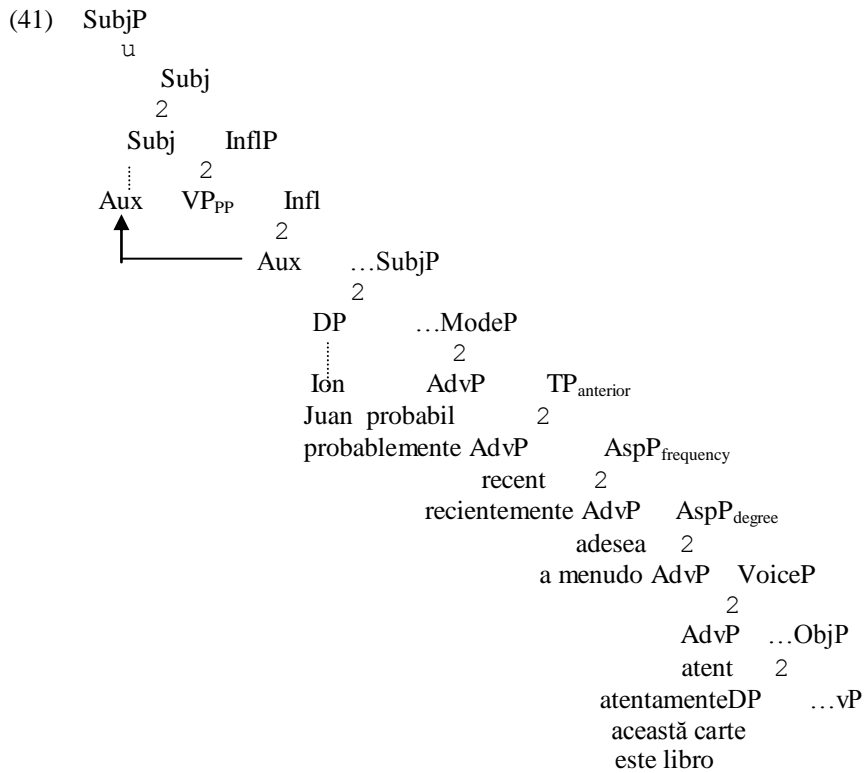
(41) SubjP

u

Subj

2

Subj InflP

2

Aux $VP_{PP}$ Infl

2

Aux …SubjP

2

DP …ModeP

2

Ion AdvP $TP_{anterior}$

Juan probabil 2

probablemente AdvP $AspP_{frequency}$

recent 2

recientemente AdvP $AspP_{degree}$

adesea 2

a menudo AdvP VoiceP

2

AdvP …ObjP

atent 2

atentamenteDP …vP

această carte

este libro